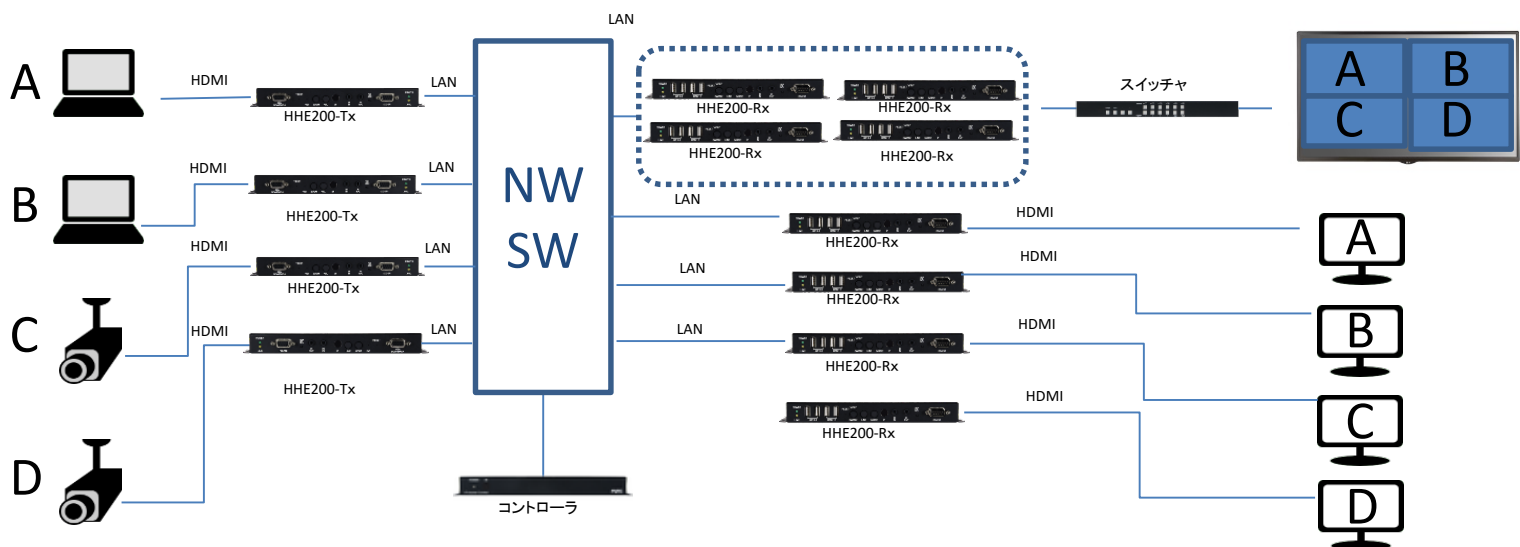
A
HDMI
HHE200-Tx
LAN

B
HDMI
HHE200-Tx
LAN

HDMI
HHE200-Tx
LAN

C
HDMI
HHE200-Tx
LAN

D

NW
SW

コントローラ

LAN

HHE200-Rx
HHE200-Rx
HHE200-Rx
HHE200-Rx

スイッチャ

A
B
C
D

LAN
HHE200-Rx
HDMI
A

LAN
HHE200-Rx
HDMI
B

LAN
HHE200-Rx
HDMI
C

HHE200-Rx
HDMI
D